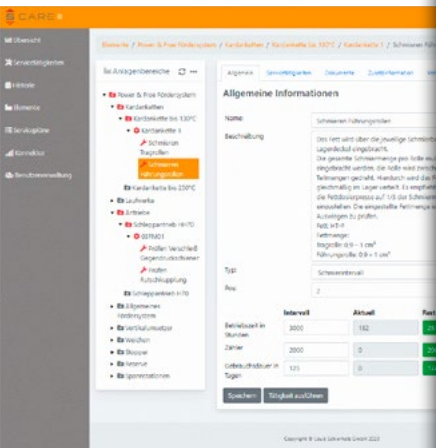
CARE

Übersicht
Servicetätigkeiten
Historie
Elemente
Servicepläne
Kennzahlen
Benutzerverwaltung

Bereiche / Power & Free Fördersystem / Kardankatten / Kardankette bis 130°C / Kardankette 1 / Schmieren Füh

Ex Anlagenbereiche

Power & Free Fördersystem
Kardanketten
Kardankette bis 130°C
Kardankette 1
Schmieren Tragrollen
Schmieren Führungsrollen
Kardankette bis 230°C
Laufwerke
Antriebe
Schleppantrieb HF70
007MD1
Prüfen Verschleiß Gegendruckschiene
Prüfen Rutschkupplung
Schleppantrieb H70
Allgemeines Fördersystem
Vertikalumsetzer
Weichen
Stopper
Reserve
Sperrstationen

Allgemein Servicetätigkeiten Dokumente Zusatzinformation Hei

Allgemeine Informationen

Name Schmieren Führungsrollen
Beschreibung Das Fett wird über die jeweilige Schmiernip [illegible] Lagerdeckel eingebracht. Die gesamte Schmiermenge pro Rolle sollt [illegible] eingebracht werden. Die Rolle wird zwischen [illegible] Teilmengen gedreht. Hierdurch wird das Fett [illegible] gleichmäßig im Lager verteilt. Es empfiehlt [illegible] die Fettdosierpresse auf 1/3 der Schmiermen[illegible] einzustellen. Die eingestellte Fettmenge ist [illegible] Auswiegen zu prüfen. Fett: HT-F Fettmenge: Tragrolle: 0.9 – 1 cm³ Führungsrolle: 0.9 – 1 cm³
Typ Schmierintervall
Pos 2

Intervall Aktuell Rest
Betriebszeit in Stunden 3000 182 2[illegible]
Zähler 2000 0 2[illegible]
Gebrauchsdauer in Tagen 125 0 1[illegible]

Speichern Tätigkeit ausführen

Copyright © Lauer Schmiertechnik GmbH 2022